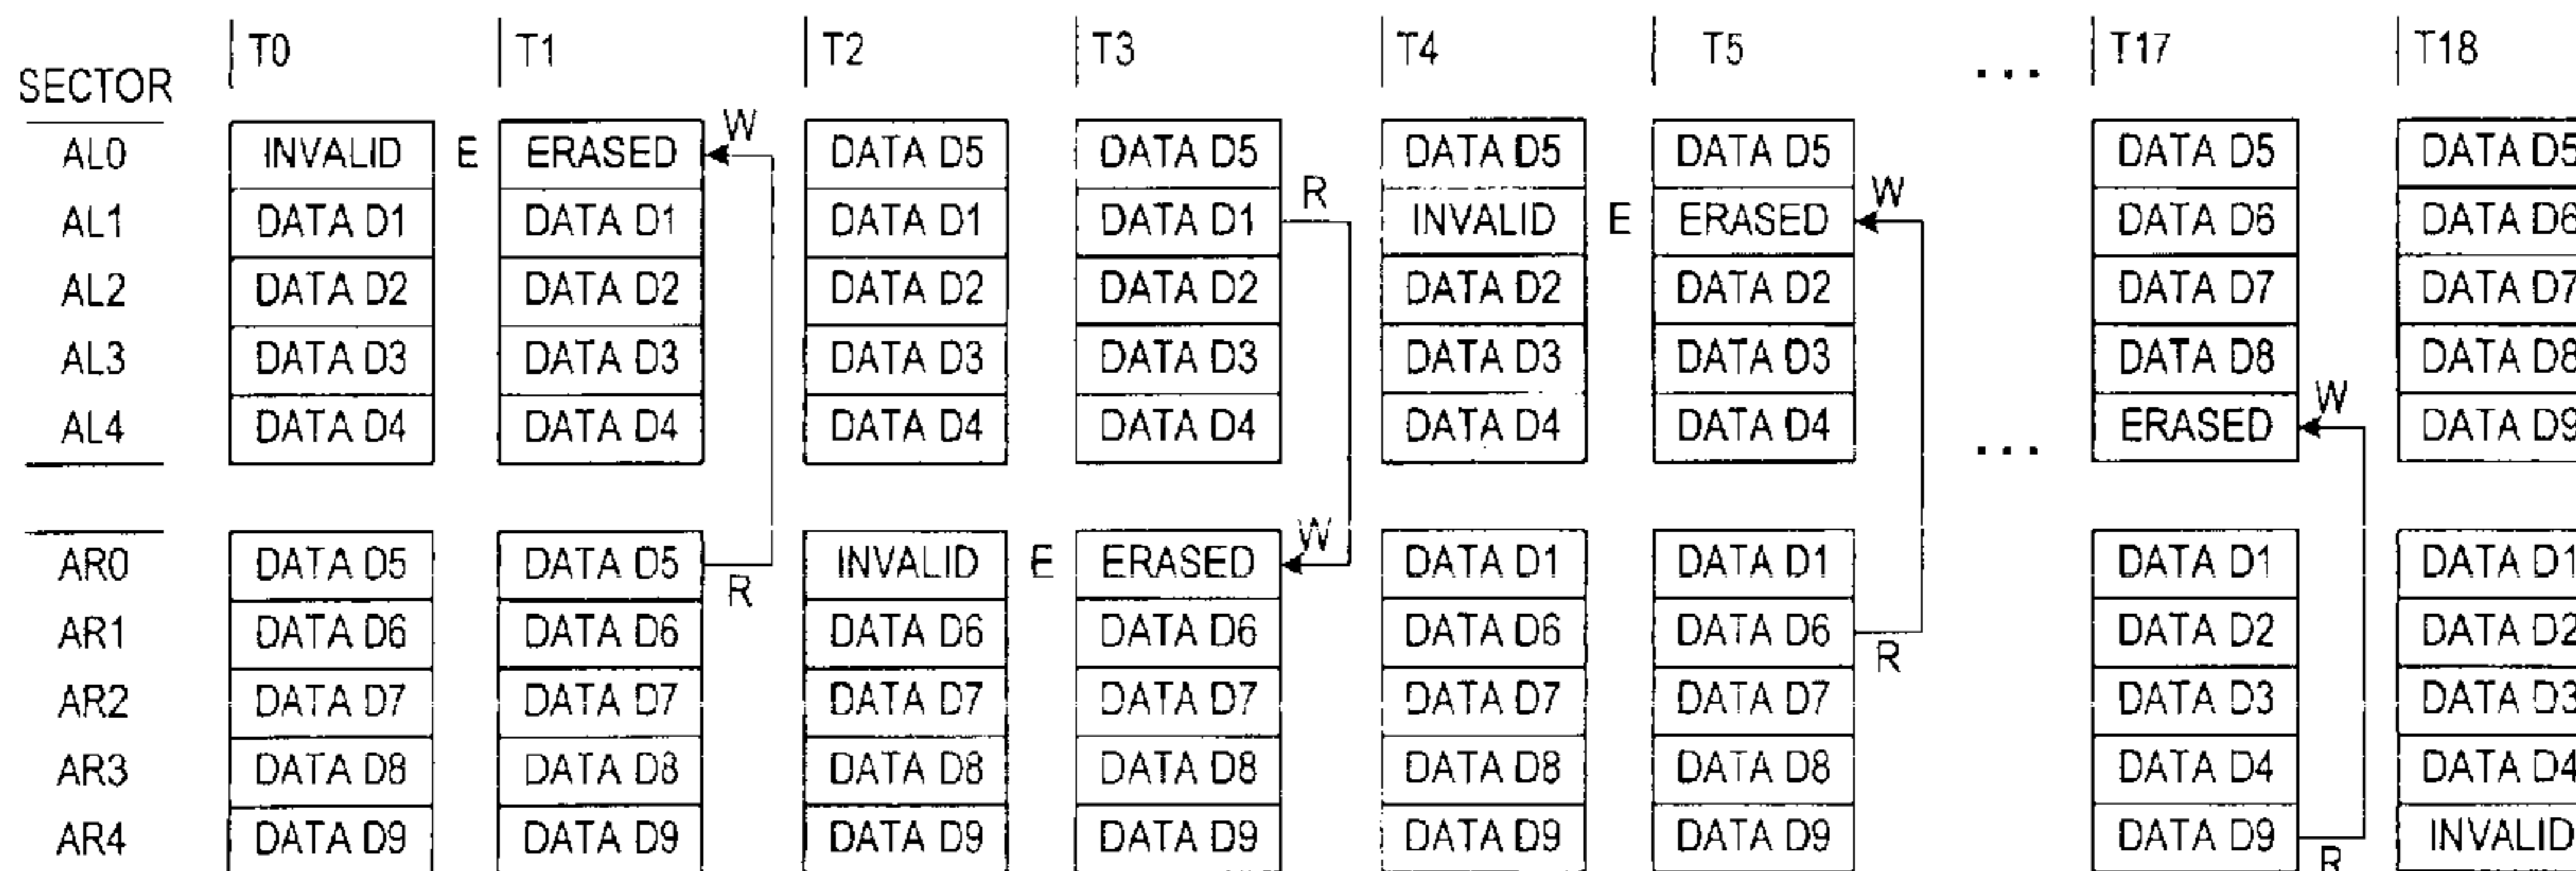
SECTOR | T0 | T1 | T2 | T3 | T4 | T5 | ... | T17 | T18

| SECTOR | T0 | | T1 | T2 | | T3 | T4 | | T5 | T17 | T18 |
|---|---|---|---|---|---|---|---|---|---|---|---|
| AL0 | INVALID | E | ERASED | DATA D5 | | DATA D5 | DATA D5 | | DATA D5 | DATA D5 | DATA D5 |
| AL1 | DATA D1 | | DATA D1 | DATA D1 | | DATA D1 | INVALID | E | ERASED | DATA D6 | DATA D6 |
| AL2 | DATA D2 | | DATA D2 | DATA D2 | | DATA D2 | DATA D2 | | DATA D2 | DATA D7 | DATA D7 |
| AL3 | DATA D3 | | DATA D3 | DATA D3 | | DATA D3 | DATA D3 | | DATA D3 | DATA D8 | DATA D8 |
| AL4 | DATA D4 | | DATA D4 | DATA D4 | | DATA D4 | DATA D4 | | DATA D4 | ERASED | DATA D9 |
| AR0 | DATA D5 | | DATA D5 | INVALID | E | ERASED | DATA D1 | | DATA D1 | DATA D1 | DATA D1 |
| AR1 | DATA D6 | | DATA D6 | DATA D6 | | DATA D6 | DATA D6 | | DATA D6 | DATA D2 | DATA D2 |
| AR2 | DATA D7 | | DATA D7 | DATA D7 | | DATA D7 | DATA D7 | | DATA D7 | DATA D3 | DATA D3 |
| AR3 | DATA D8 | | DATA D8 | DATA D8 | | DATA D8 | DATA D8 | | DATA D8 | DATA D4 | DATA D4 |
| AR4 | DATA D9 | | DATA D9 | DATA D9 | | DATA D9 | DATA D9 | | DATA D9 | DATA D9 | INVALID |

W R W R W R W R
...
...